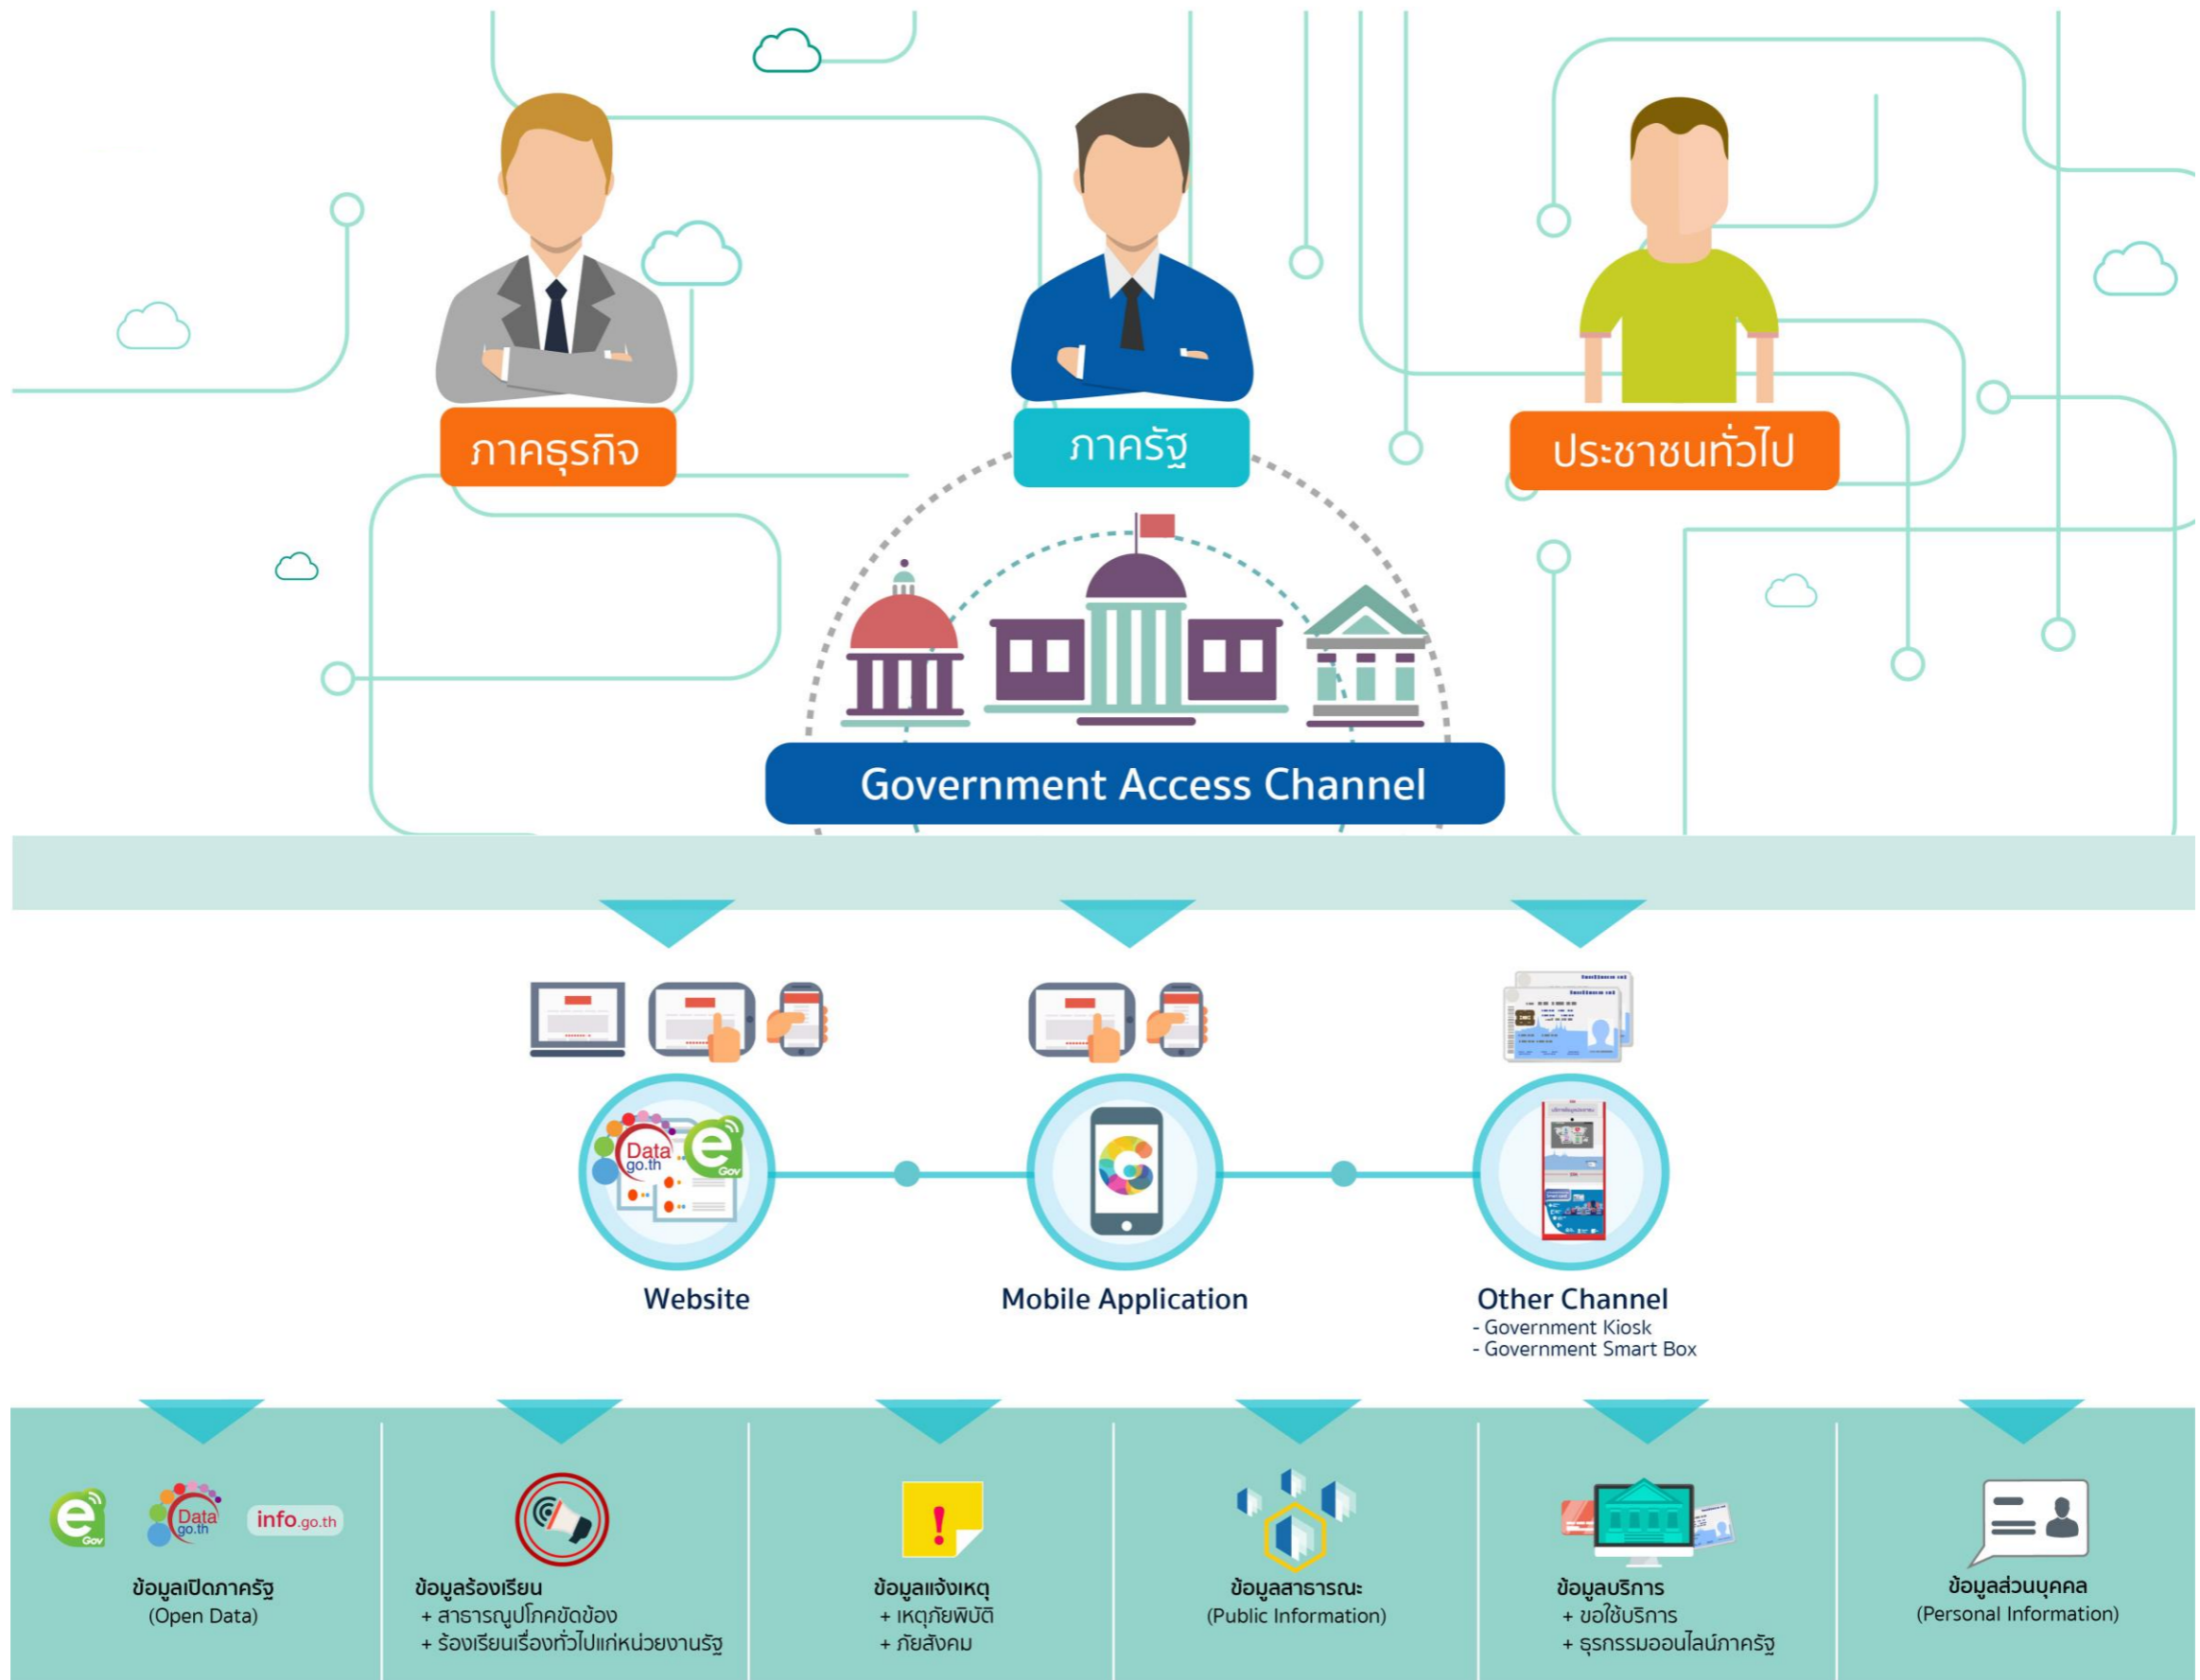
ภาคธุรกิจ

ภาครัฐ

ประชาชนทั่วไป

Government Access Channel

Website

Mobile Application

Other Channel
- Government Kiosk
- Government Smart Box

Data go.th

info.go.th

ข้อมูลเปิดภาครัฐ
(Open Data)

ข้อมูลร้องเรียน
+ สาธารณูปโภคขัดข้อง
+ ร้องเรียนเรื่องทั่วไปแก่หน่วยงานรัฐ

ข้อมูลแจ้งเหตุ
+ เหตุภัยพิบัติ
+ ภัยสังคม

ข้อมูลสาธารณะ
(Public Information)

ข้อมูลบริการ
+ ขอใช้บริการ
+ ธุรกรรมออนไลน์ภาครัฐ

ข้อมูลส่วนบุคคล
(Personal Information)